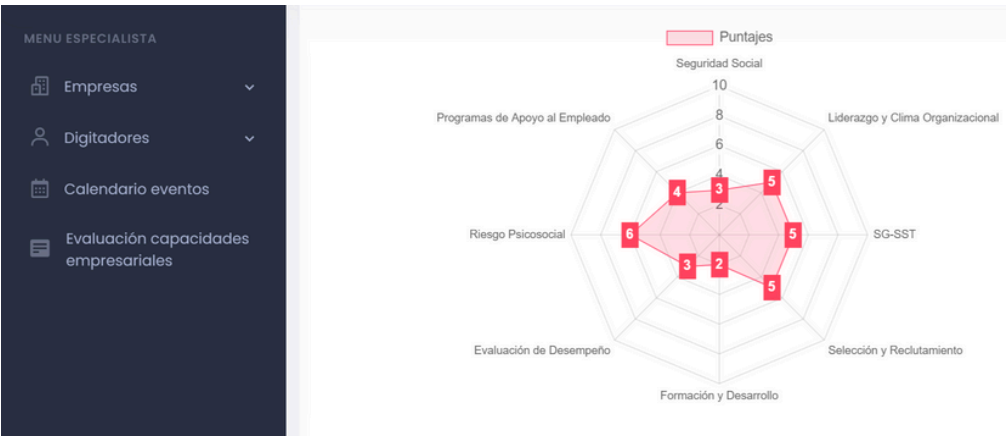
MENU ESPECIALISTA

Empresas

Digitadores

Calendario eventos

Evaluación capacidades empresariales

Puntajes

Seguridad Social

10

8

6

4

2

Programas de Apoyo al Empleado

Liderazgo y Clima Organizacional

Riesgo Psicosocial

SG-SST

Evaluación de Desempeño

Selección y Reclutamiento

Formación y Desarrollo

3

5

5

5

2

3

6

4